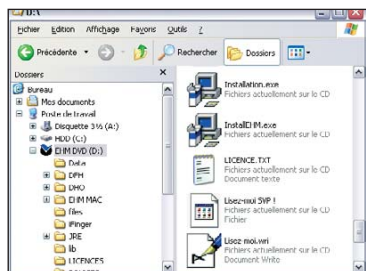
D:\

Fichier Edition Affichage Favoris Outils ?

Précédente Rechercher Dossiers

Dossiers ×

Bureau
Mes documents
Poste de travail
Disquette 3½ (A:)
HDD (C:)
EHM DVD (D:)
Data
DPH
DHO
EHM MAC
files
iFinger
JRE
lib
LICENCES

Installation.exe
Fichiers actuellement sur le CD

InstallEHM.exe
Fichiers actuellement sur le CD

LICENCE.TXT
Fichiers actuellement sur le CD
Document texte

Lisez-moi SVP !
Fichiers actuellement sur le CD
Fichier

Lisez moi.wri
Fichiers actuellement sur le CD
Document Write